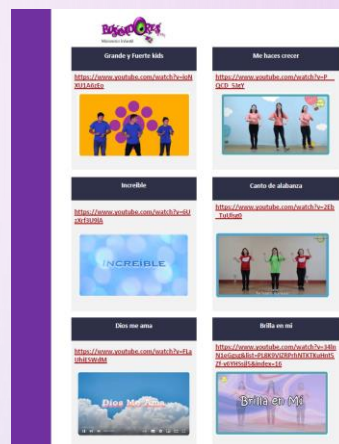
Ministerio Infantil

Grande y Fuerte kids

https://www.youtube.com/watch?v=loN XU1A6zEo

Me haces crecer

https://www.youtube.com/watch?v=P QCD_5lzY

Increible

https://www.youtube.com/watch?v=iXJ cXrf3U9Jk

INCREIBLE

Canto de alabanza

https://www.youtube.com/watch?v=2Eb _TuUhq0

Dios me ama

https://www.youtube.com/watch?v=FLa Uh4ESWdM

Dios Me Ama

Brilla en mi

https://www.youtube.com/watch?v=34In N1oGqzg&list=PL4K5VJZRPrhNTKTkuHpt5 ZF.vtY9YcdS&index=16

Brilla en Mi